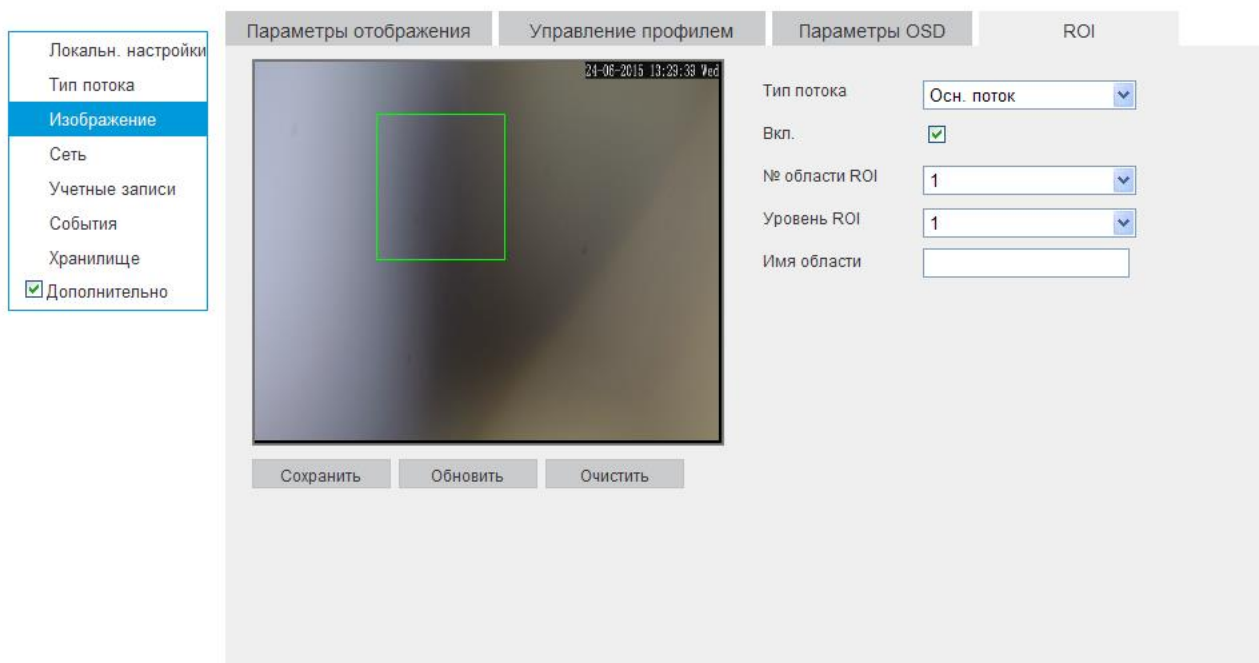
Локальн. настройки
Тип потока
Изображение
Сеть
Учетные записи
События
Хранилище
Дополнительно

Параметры отображения | Управление профилем | Параметры OSD | ROI

24-06-2015 13:23:39 Wed

Тип потока
Осн. поток
Вкл.
№ области ROI
1
Уровень ROI
1
Имя области

Сохранить
Обновить
Очистить